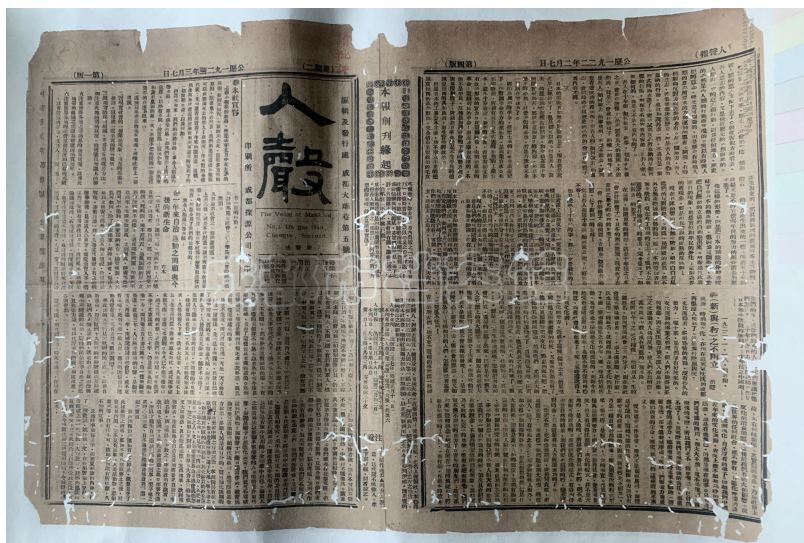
日七月三年二九一曆公　（號二第）　（版一第）

人聲

編輯及發行處　成都天涯石街第五號

印刷所　成都昌福公司

The Voice of Mankind
No. 1 Ta Ngai Shih
Chengtu

本報創刊緣起

日七月二年二九一曆公　（版四第）　（報聲人）

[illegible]